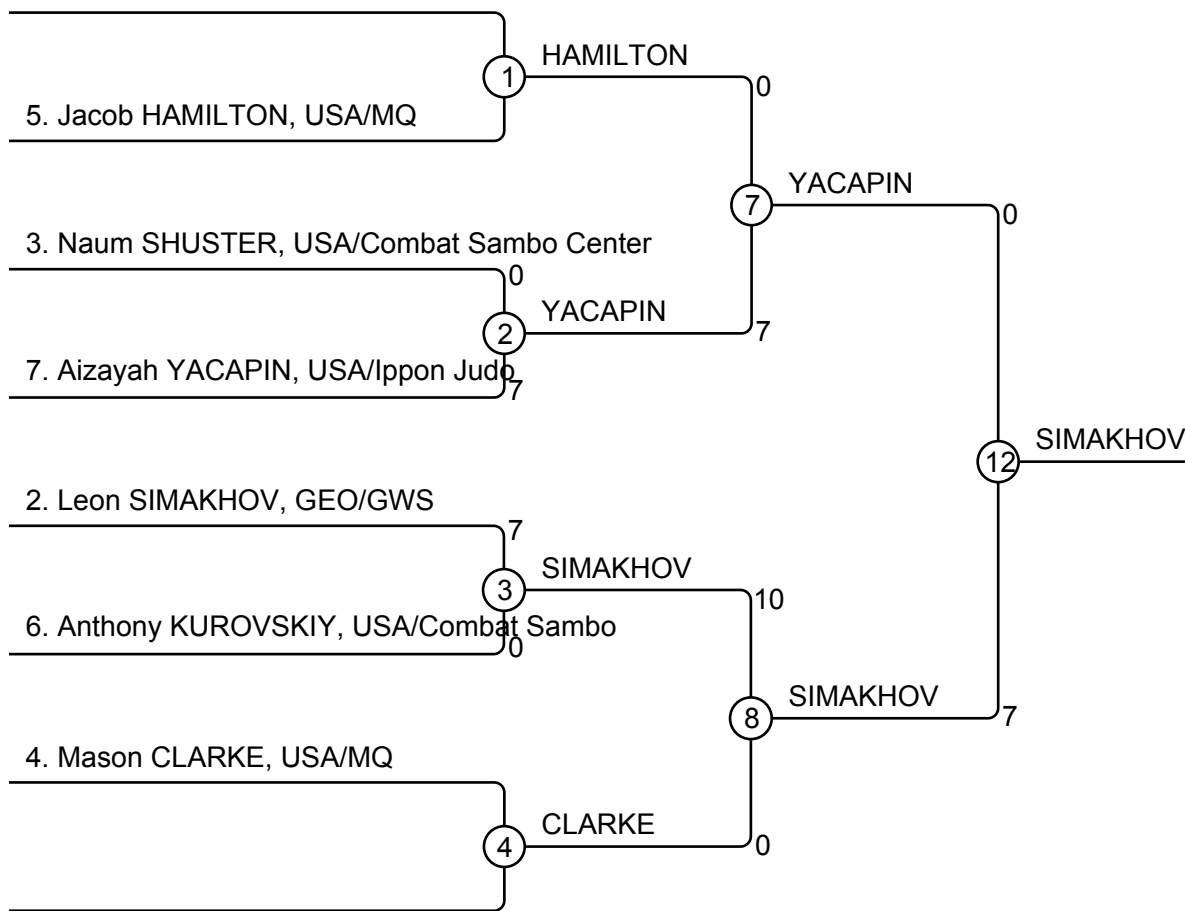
1
HAMILTON
0
5. Jacob HAMILTON, USA/MQ
7
YACAPIN
0
3. Naum SHUSTER, USA/Combat Sambo Center
0
2
YACAPIN
7
7. Aizayah YACAPIN, USA/Ippon Judo
7
12
SIMAKHOV
2. Leon SIMAKHOV, GEO/GWS
7
3
SIMAKHOV
10
6. Anthony KUROVSKIY, USA/Combat Sambo
0
8
SIMAKHOV
7
4. Mason CLARKE, USA/MQ
4
CLARKE
0